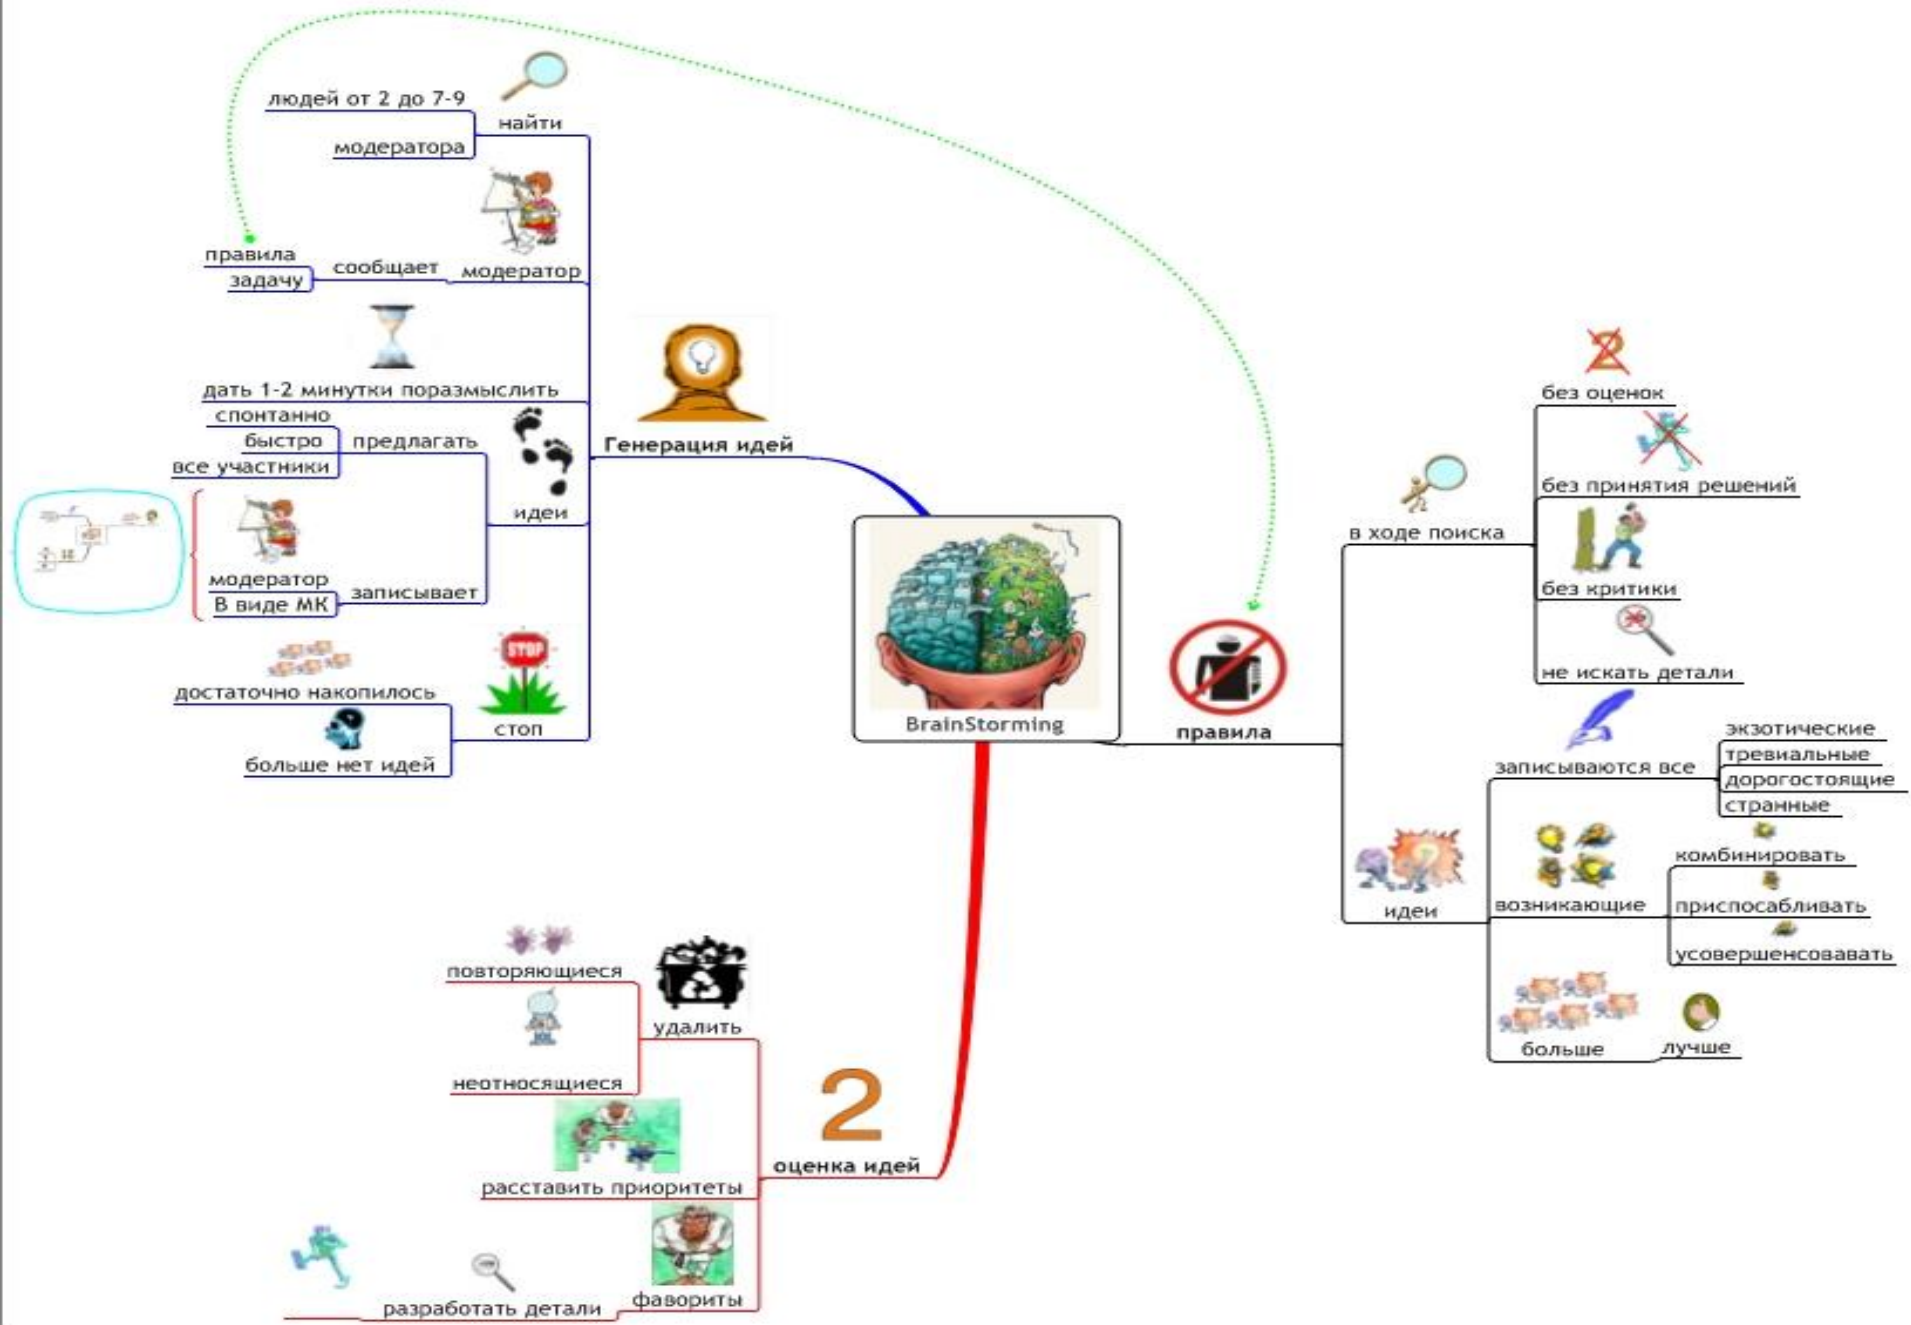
людей от 2 до 7-9
найти
модератора
правила
задачу
сообщает
модератор
дать 1-2 минутки поразмыслить
спонтанно
быстро
все участники
предлагать
идеи
модератор
В виде МК
записывает
достаточно накопилось
больше нет идей
стоп
Генерация идей

BrainStorming

правила
без оценок
без принятия решений
в ходе поиска
без критики
не искать детали
экзотические
тревиальные
дорогостоящие
странные
записываются все
идеи
возникающие
комбинировать
приспосабливать
усовершенсовавать
больше
лучше

повторяющиеся
удалить
неотносящиеся
2
оценка идей
расставить приоритеты
разработать детали
фавориты